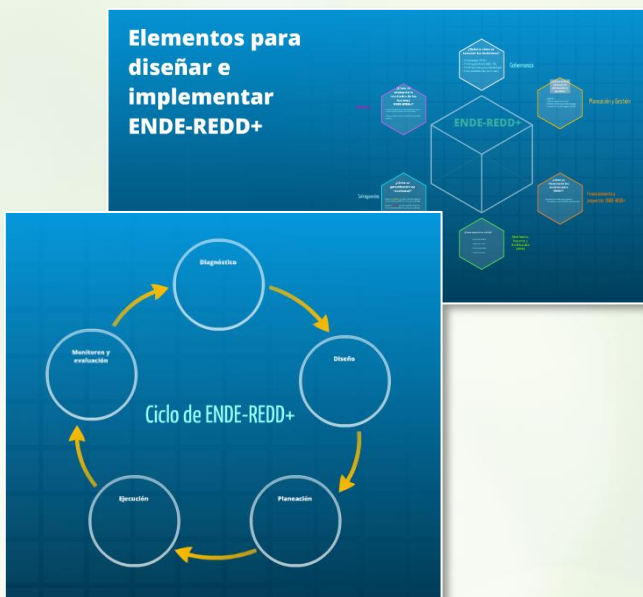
Elementos para diseñar e implementar ENDE-REDD+

ENDE-REDD+

Gobernanza

Planeación y Gestión

Financiamiento proyectos ENDE-REDD+

Monitoreo, Reporte y Verificación

Salvaguardas

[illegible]

Diagnóstico

Diseño

Planeación

Ejecución

Monitoreo y evaluación

Ciclo de ENDE-REDD+